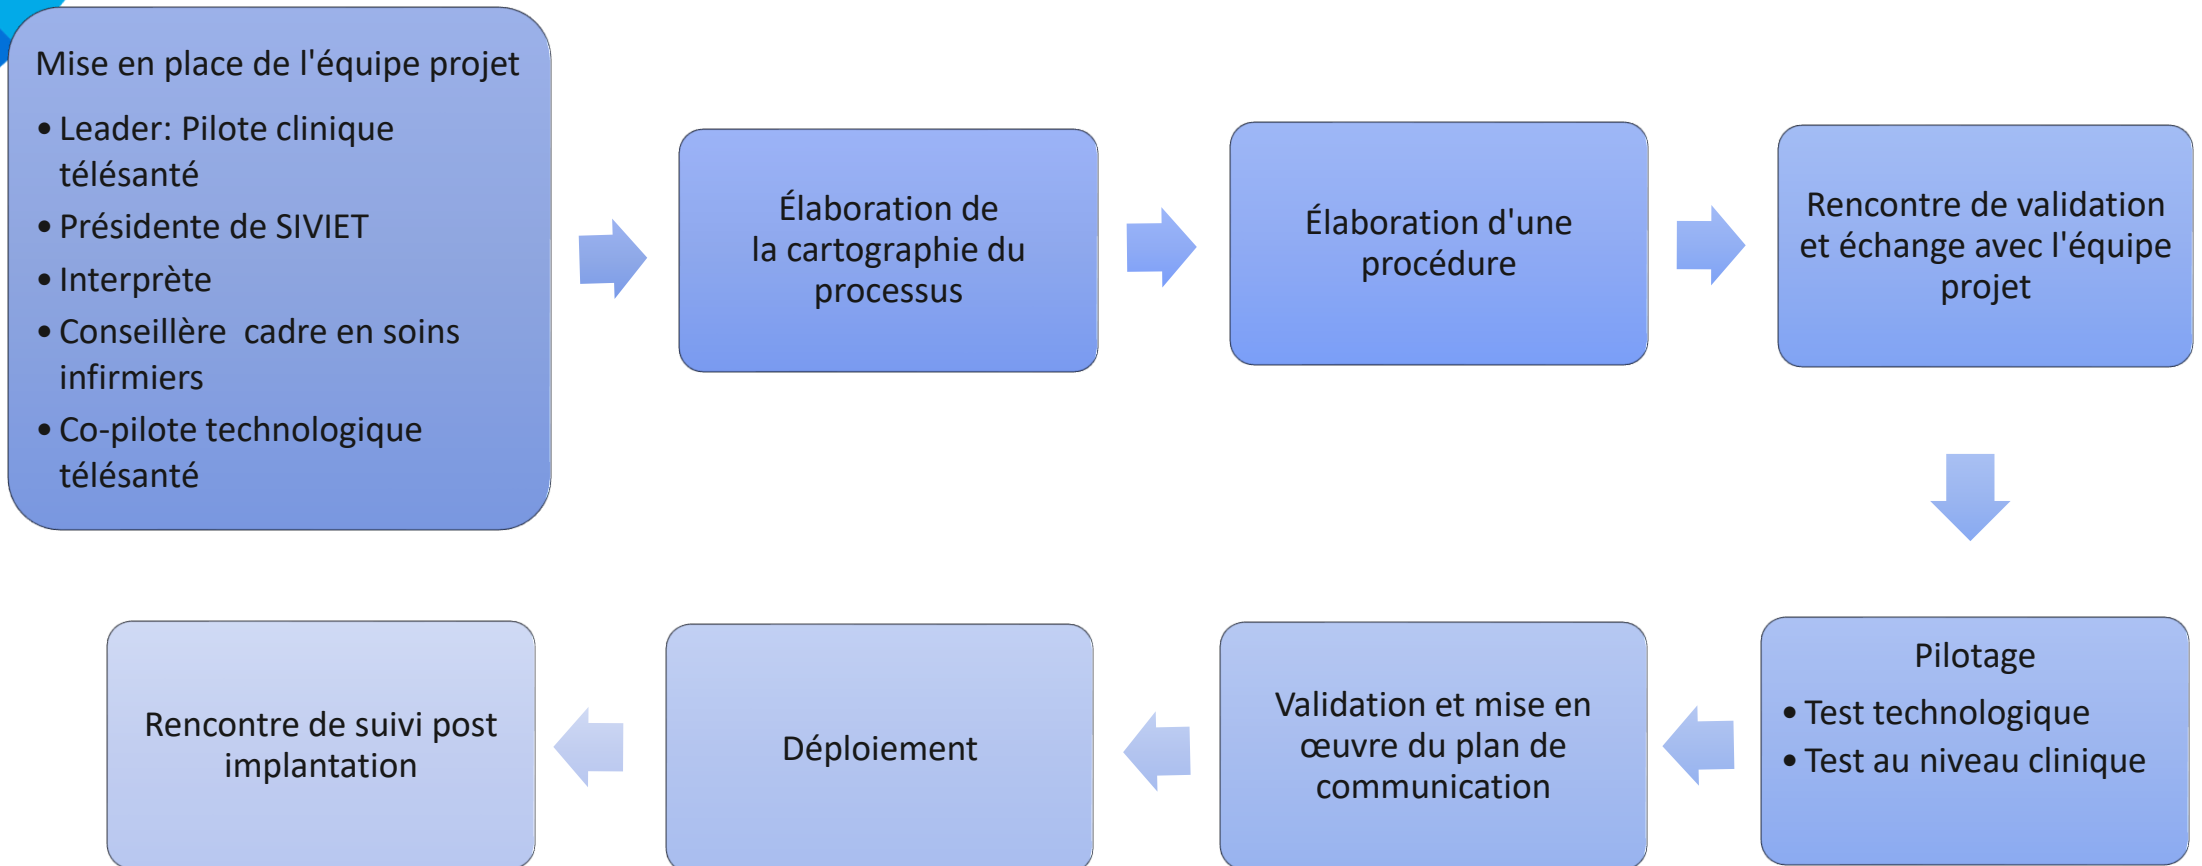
Mise en place de l'équipe projet

- Leader: Pilote clinique télésanté
- Présidente de SIVIET
- Interprète
- Conseillère  cadre en soins infirmiers
- Co-pilote technologique télésanté

Élaboration de la cartographie du processus

Élaboration d'une procédure

Rencontre de validation et échange avec l'équipe projet

Pilotage

- Test technologique
- Test au niveau clinique

Validation et mise en œuvre du plan de communication

Déploiement

Rencontre de suivi post implantation